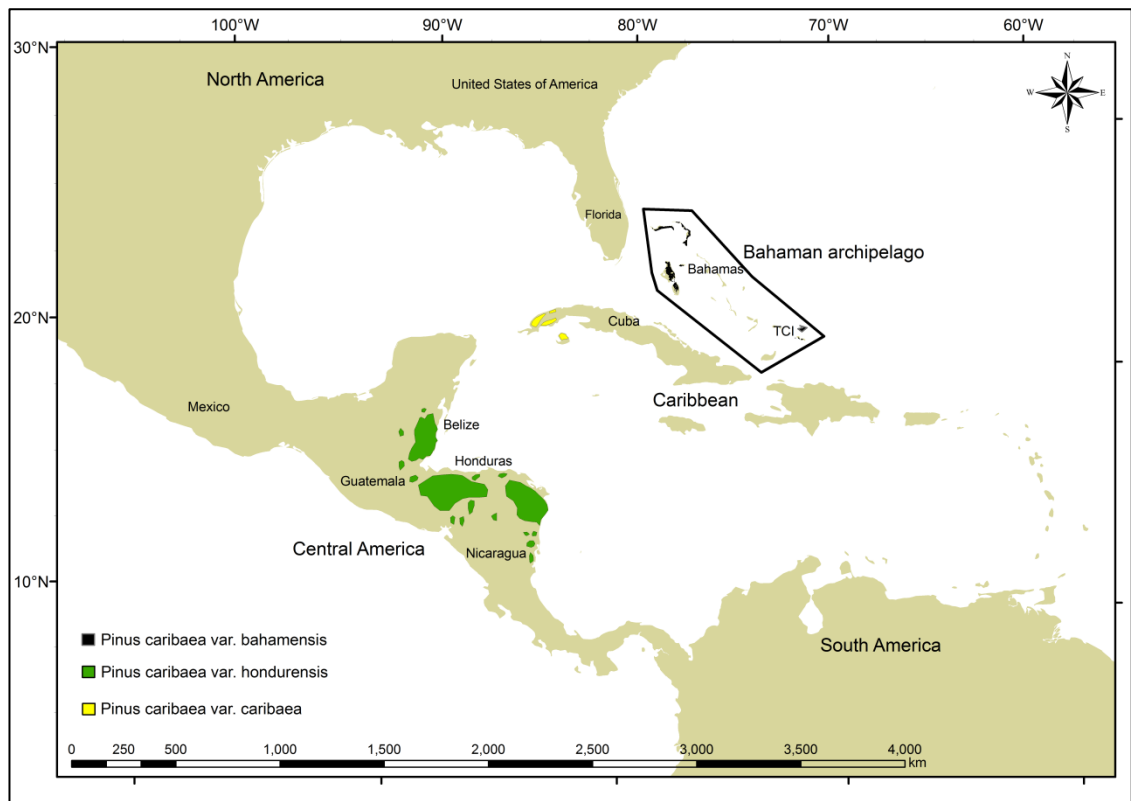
100°W 90°W 80°W 70°W 60°W

30°N

20°N

10°N

N
W E
S

North America

United States of America

Florida

Bahaman archipelago

Bahamas

TCI

Cuba

Caribbean

Mexico

Belize

Honduras

Guatemala

Central America

Nicaragua

South America

Pinus caribaea var. bahamensis

Pinus caribaea var. hondurensis

Pinus caribaea var. caribaea

0 250 500 1,000 1,500 2,000 2,500 3,000 3,500 4,000 km